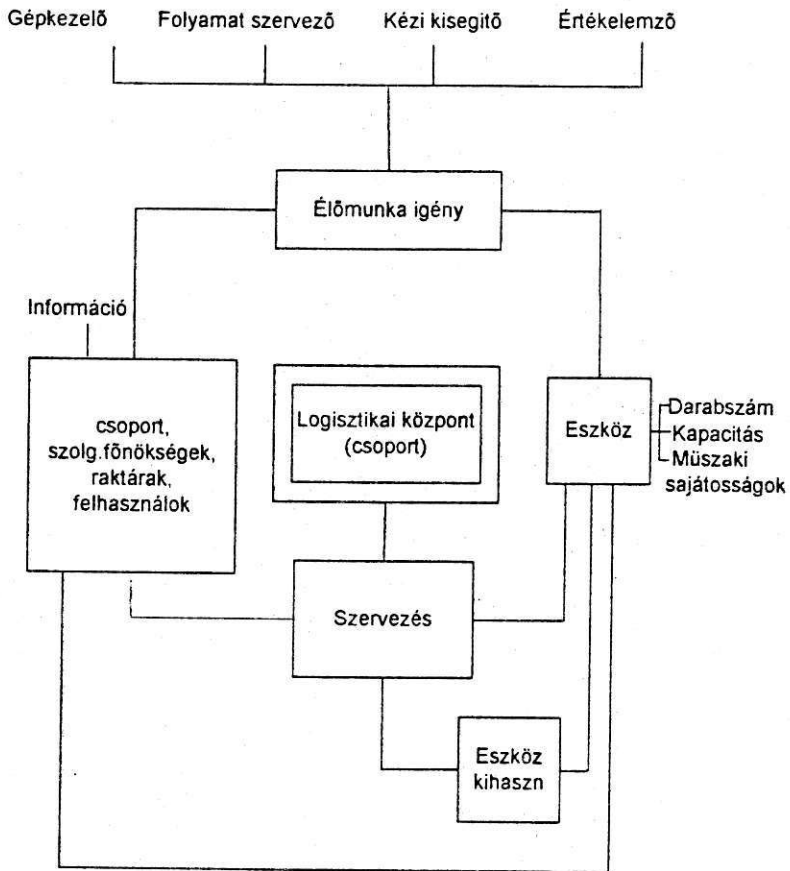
Gépkezelő
Folyamat szervező
Kézi kisegítő
Értékelemző

Élőmunka igény

Információ

csoport, szolg.főnökségek, raktárak, felhasználók

Logisztikai központ (csoport)

Eszköz

Darabszám
Kapacitás
Műszaki sajátosságok

Szervezés

Eszköz kihaszn